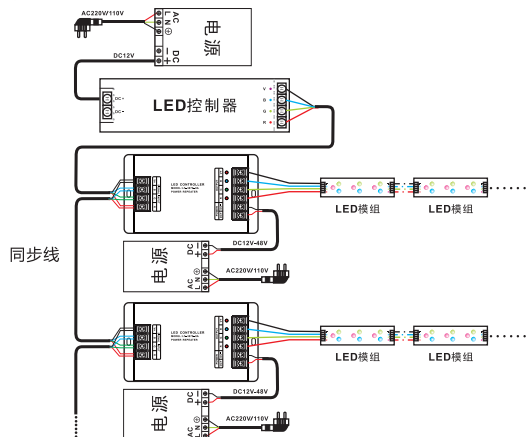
AC220V/110V

AC L N ⊕

电源

DC − +

DC12V

DC+ DC−

LED控制器

V+ G R B

LED CONTROLLER

LED模组

LED模组

同步线

电源

DC − +

DC12V-48V

AC L N ⊕

AC220V/110V

LED CONTROLLER

LED模组

LED模组

电源

DC − +

DC12V-48V

AC L N

AC220V/110V